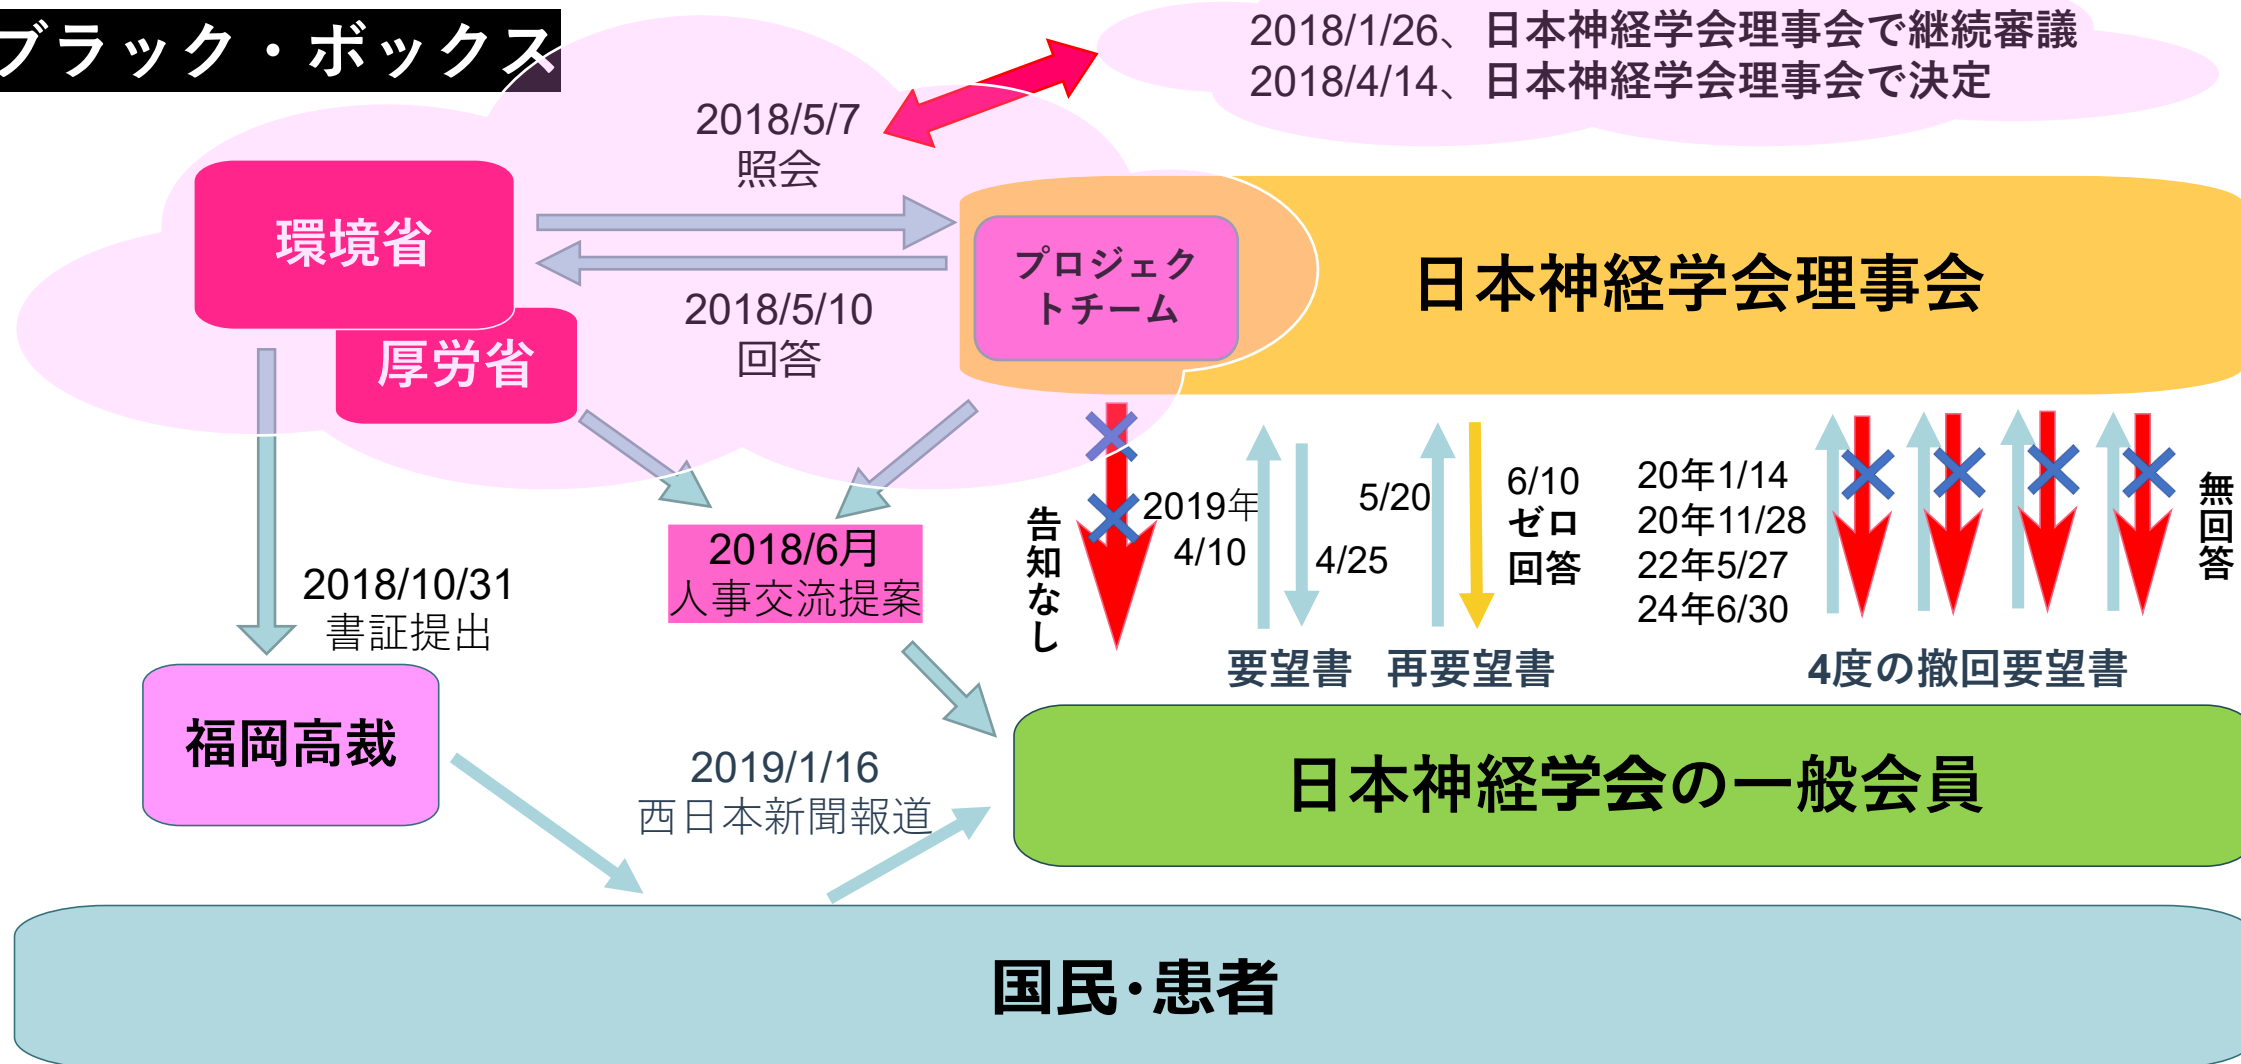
ブラック・ボックス

2018/1/26、日本神経学会理事会で継続審議
2018/4/14、日本神経学会理事会で決定

2018/5/7
照会

環境省

厚労省

プロジェクトチーム

日本神経学会理事会

2018/5/10
回答

2018/10/31
書証提出

2018/6月
人事交流提案

告知なし

2019年
4/10

4/25

5/20

6/10
ゼロ
回答

20年1/14
20年11/28
22年5/27
24年6/30

無回答

要望書　再要望書

4度の撤回要望書

福岡高裁

2019/1/16
西日本新聞報道

日本神経学会の一般会員

国民･患者